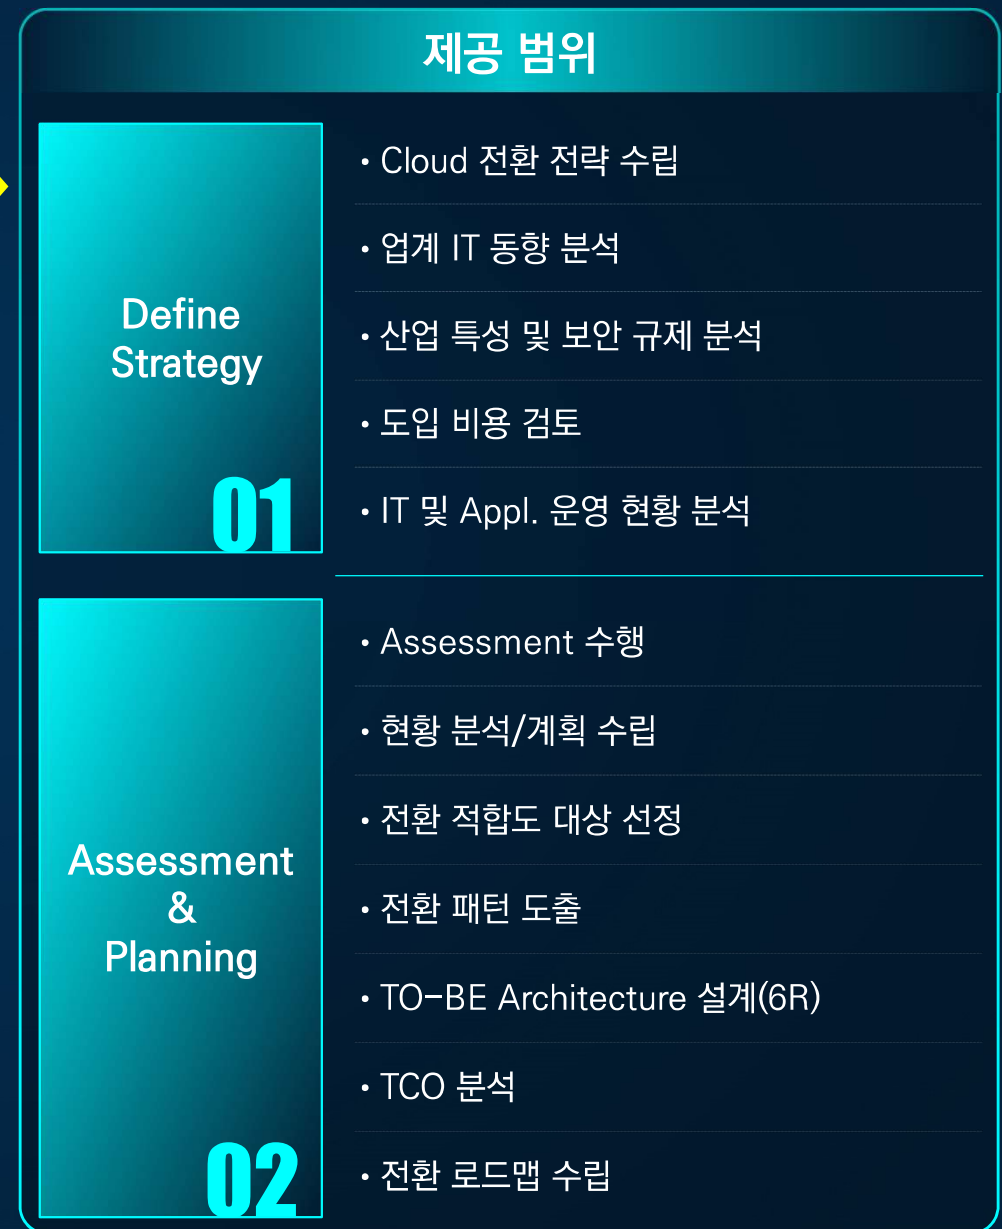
제공 범위

Define Strategy

01

• Cloud 전환 전략 수립
• 업계 IT 동향 분석
• 산업 특성 및 보안 규제 분석
• 도입 비용 검토
• IT 및 Appl. 운영 현황 분석

Assessment & Planning

02

• Assessment 수행
• 현황 분석/계획 수립
• 전환 적합도 대상 선정
• 전환 패턴 도출
• TO-BE Architecture 설계(6R)
• TCO 분석
• 전환 로드맵 수립